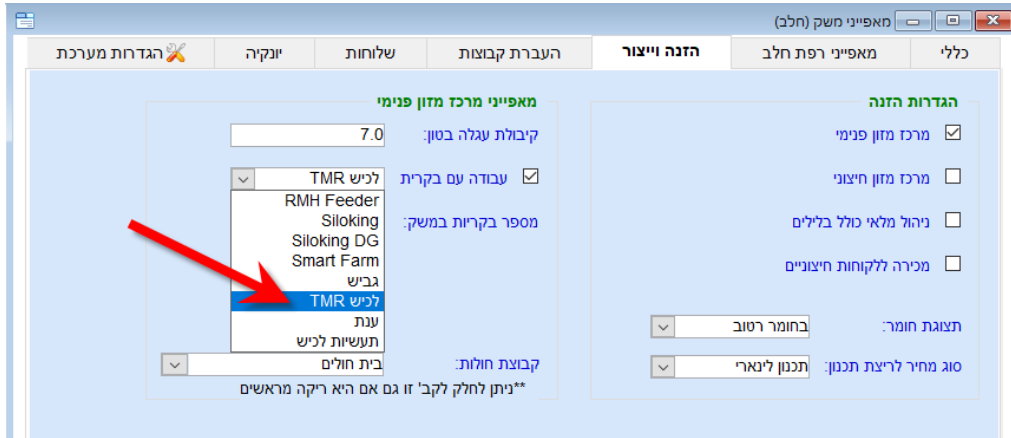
מאפייני משק (חלב)

כללי | מאפייני רפת חלב | הזנה וייצור | העברת קבוצות | שלוחות | יונקיה | הגדרות מערכת

הגדרות הזנה

☑ מרכז מזון פנימי

☐ מרכז מזון חיצוני

☐ ניהול מלאי כולל בלילים

☐ מכירה ללקוחות חיצוניים

תצוגת חומר: בחומר רטוב

סוג מחיר לריצת תכנון: תכנון לינארי

מאפייני מרכז מזון פנימי

קיבולת עגלה בטון: 7.0

☑ עבודה עם בקרית: לכיש TMR

מספר בקריות במשק:

RMH Feeder
Siloking
Siloking DG
Smart Farm
גביש
לכיש TMR
ענת
תעשיות לכיש

קבוצת חולות: בית חולים

**ניתן לחלק לקב' זו גם אם היא ריקה מראשים